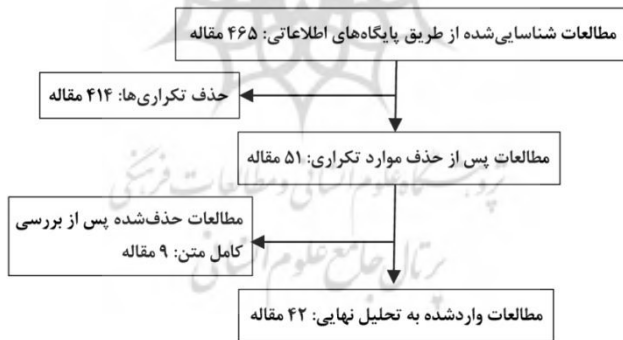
مطالعات شناسایی‌شده از طریق پایگاه‌های اطلاعاتی: ۴۶۵ مقاله

حذف تکراری‌ها: ۴۱۴ مقاله

مطالعات پس از حذف موارد تکراری: ۵۱ مقاله

مطالعات حذف‌شده پس از بررسی کامل متن: ۹ مقاله

مطالعات واردشده به تحلیل نهایی: ۴۲ مقاله